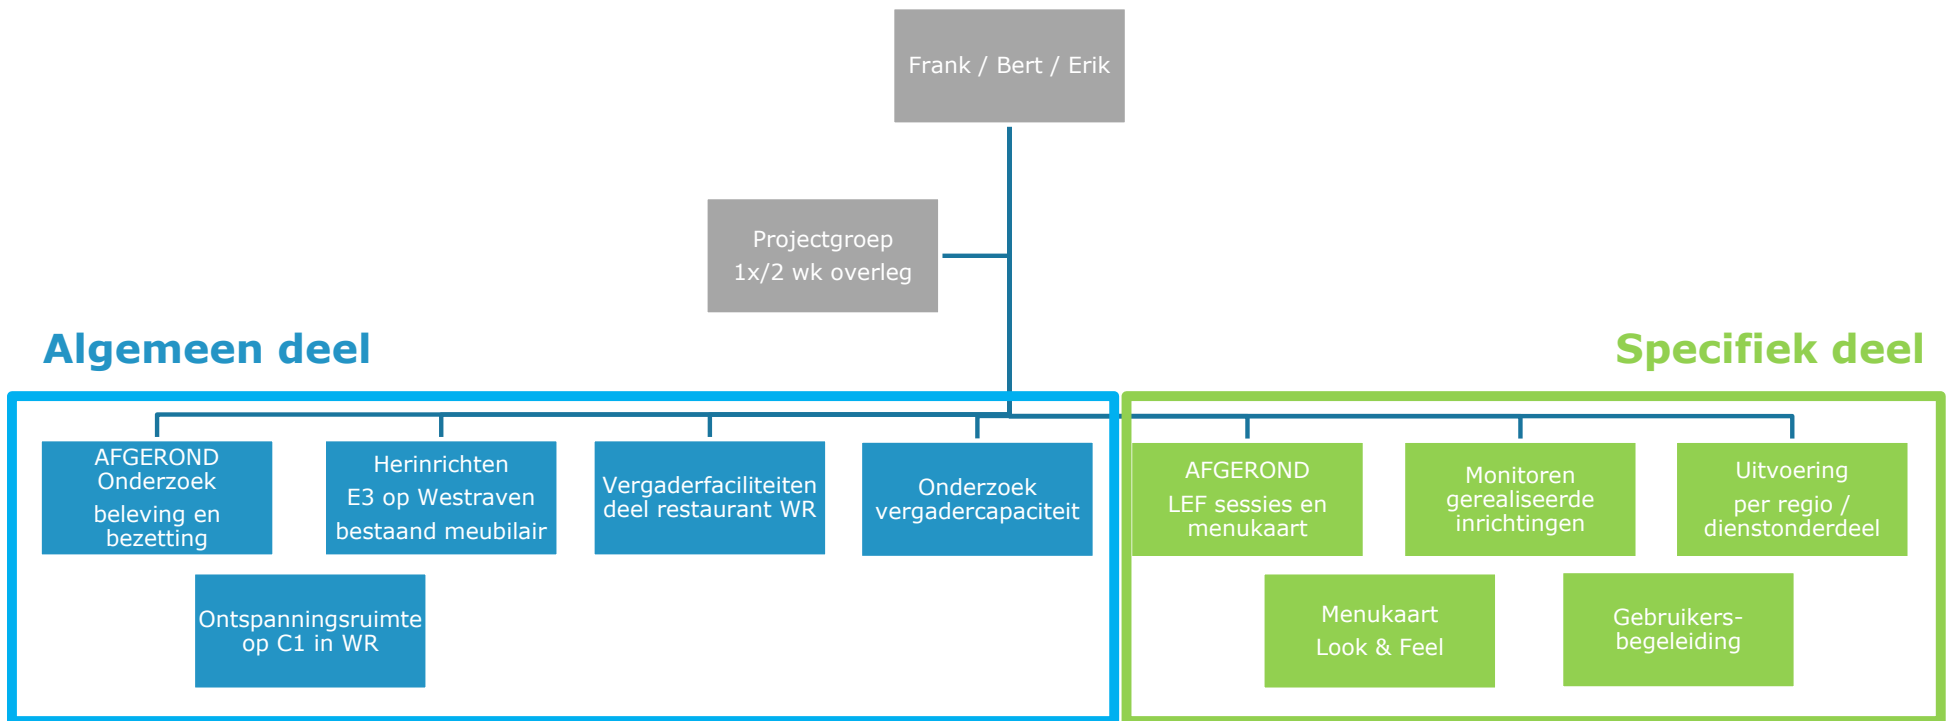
Frank / Bert / Erik

Projectgroep
1x/2 wk overleg

Algemeen deel

Specifiek deel

AFGEROND
Onderzoek
beleving en bezetting

Herinrichten
E3 op Westraven
bestaand meubilair

Vergaderfaciliteiten deel restaurant WR

Onderzoek vergadercapaciteit

Ontspanningsruimte op C1 in WR

AFGEROND
LEF sessies en menukaart

Monitoren gerealiseerde inrichtingen

Uitvoering
per regio / dienstonderdeel

Menukaart
Look & Feel

Gebruikers-begeleiding